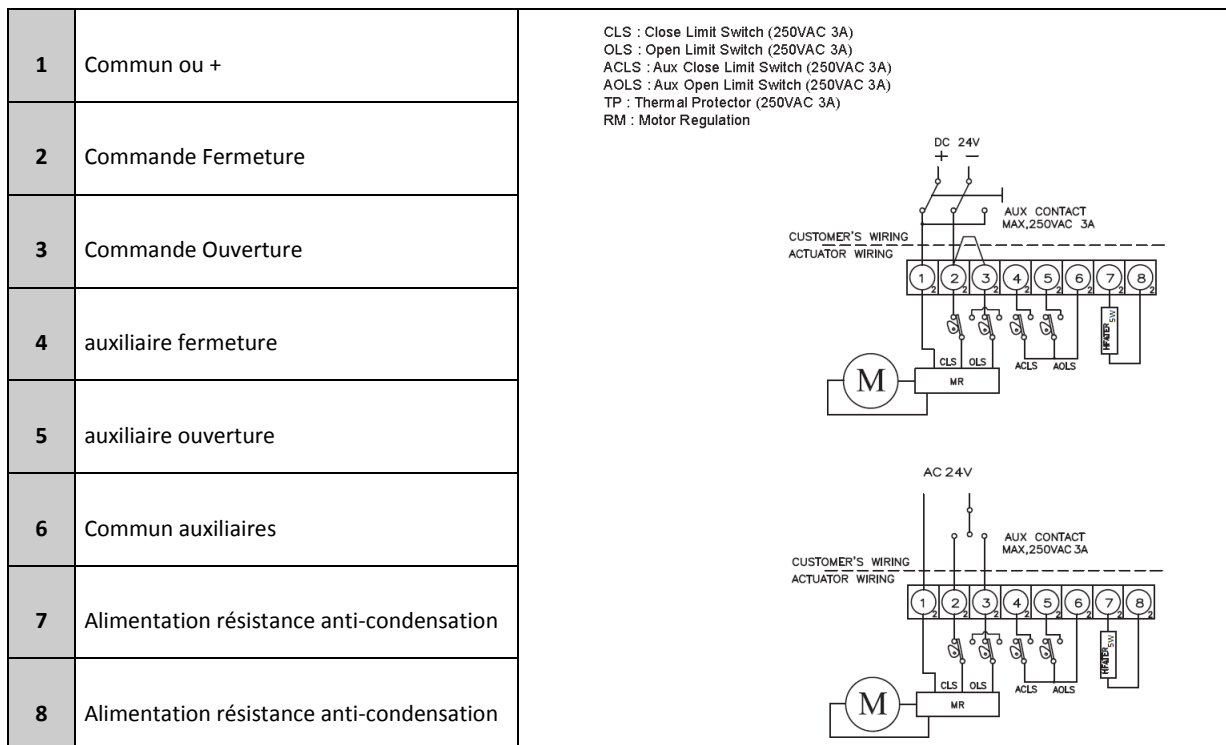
| | | |
|---|---|---|
| **1** | Commun ou + | |
| **2** | Commande Fermeture | |
| **3** | Commande Ouverture | |
| **4** | auxiliaire fermeture | |
| **5** | auxiliaire ouverture | |
| **6** | Commun auxiliaires | |
| **7** | Alimentation résistance anti-condensation | |
| **8** | Alimentation résistance anti-condensation | |

CLS : Close Limit Switch (250VAC 3A)
OLS : Open Limit Switch (250VAC 3A)
ACLS : Aux Close Limit Switch (250VAC 3A)
AOLS : Aux Open Limit Switch (250VAC 3A)
TP : Thermal Protector (250VAC 3A)
RM : Motor Regulation

DC 24V
+ −
AUX CONTACT MAX,250VAC 3A
CUSTOMER'S WIRING
ACTUATOR WIRING
1 2 3 4 5 6 7 8
HEATER 5W
CLS OLS
ACLS AOLS
M
MR

AC 24V
AUX CONTACT MAX,250VAC 3A
CUSTOMER'S WIRING
ACTUATOR WIRING
1 2 3 4 5 6 7 8
HEATER 5W
CLS OLS
ACLS AOLS
M
MR